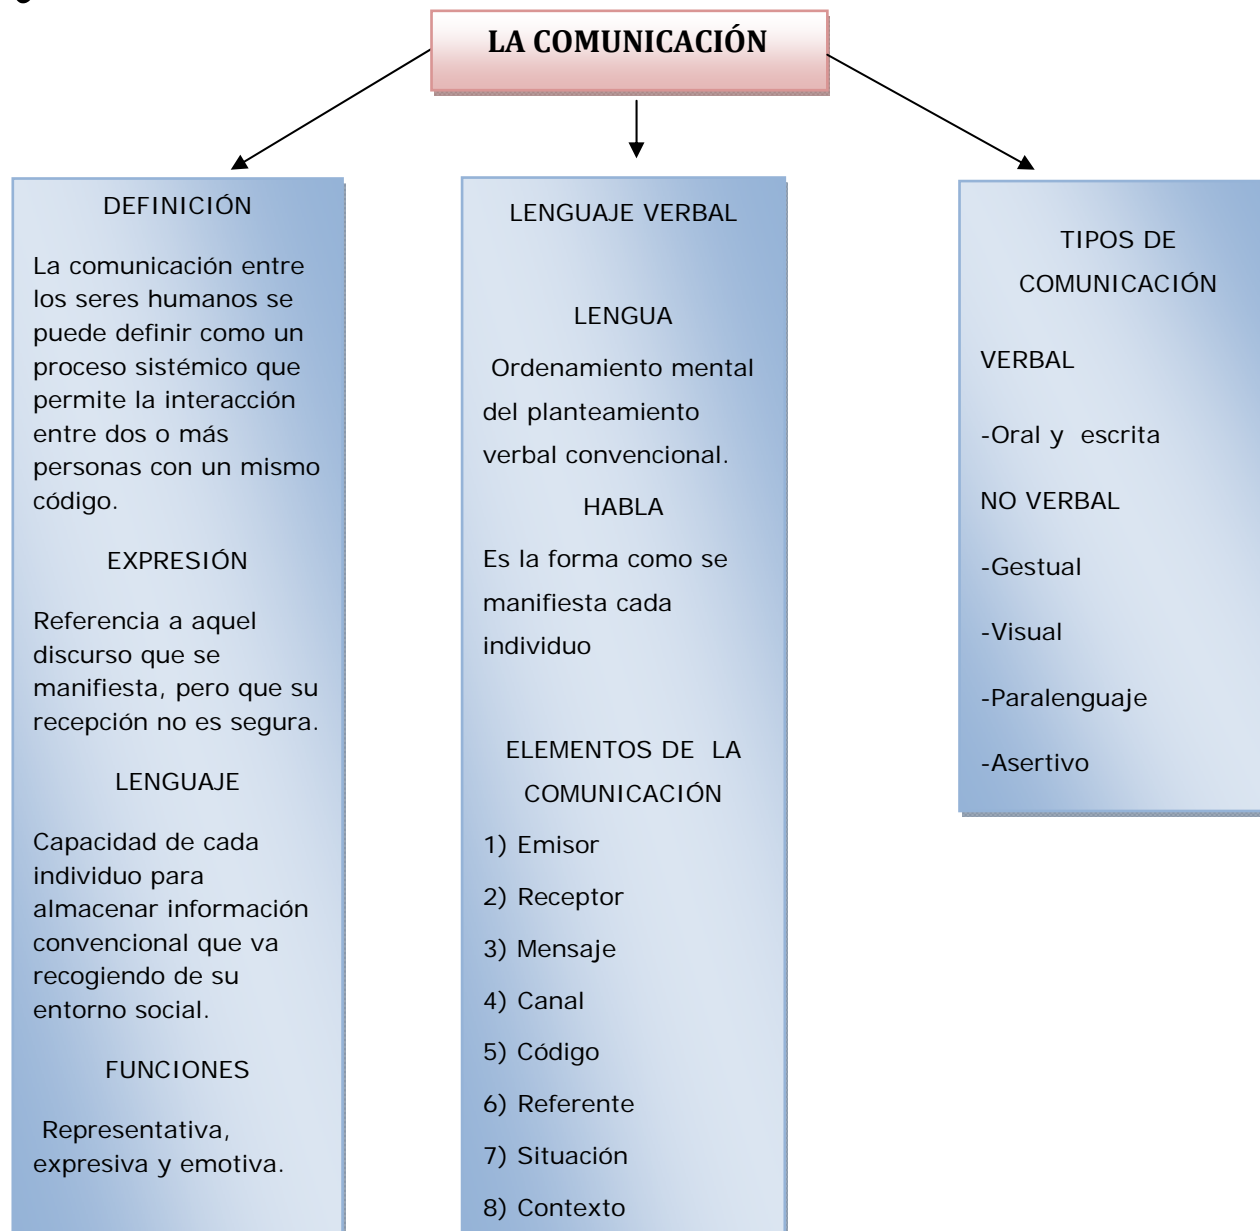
LA COMUNICACIÓN

DEFINICIÓN

La comunicación entre los seres humanos se puede definir como un proceso sistémico que permite la interacción entre dos o más personas con un mismo código.

EXPRESIÓN

Referencia a aquel discurso que se manifiesta, pero que su recepción no es segura.

LENGUAJE

Capacidad de cada individuo para almacenar información convencional que va recogiendo de su entorno social.

FUNCIONES

Representativa, expresiva y emotiva.

LENGUAJE VERBAL

LENGUA

Ordenamiento mental del planteamiento verbal convencional.

HABLA

Es la forma como se manifiesta cada individuo

ELEMENTOS DE LA COMUNICACIÓN

1) Emisor

2) Receptor

3) Mensaje

4) Canal

5) Código

6) Referente

7) Situación

8) Contexto

TIPOS DE COMUNICACIÓN

VERBAL

-Oral y escrita

NO VERBAL

-Gestual

-Visual

-Paralenguaje

-Asertivo